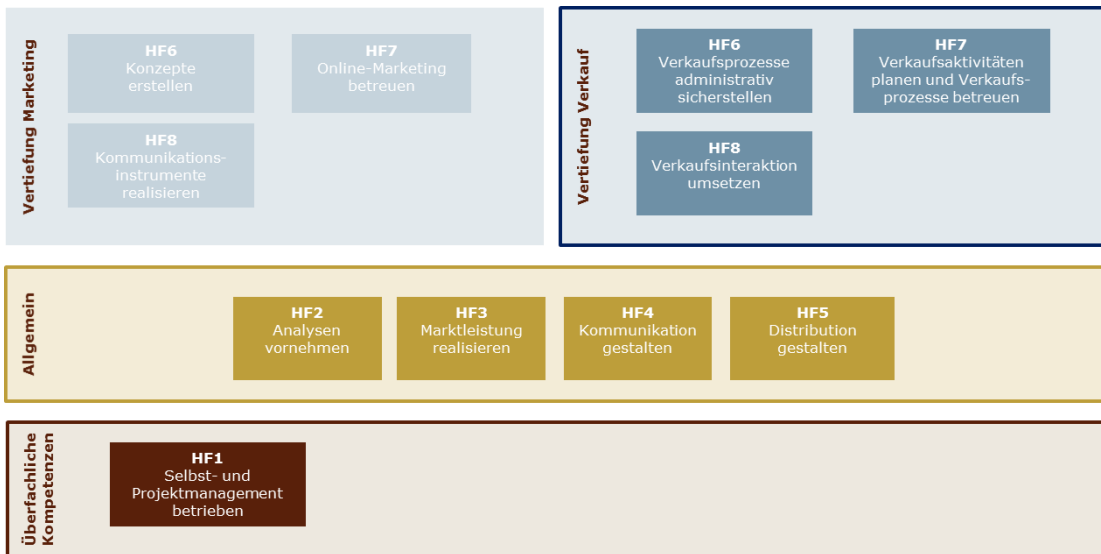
Vertiefung Marketing

HF6
Konzepte erstellen

HF7
Online-Marketing betreuen

HF8
Kommunikationsinstrumente realisieren

Vertiefung Verkauf

HF6
Verkaufsprozesse administrativ sicherstellen

HF7
Verkaufsaktivitäten planen und Verkaufsprozesse betreuen

HF8
Verkaufsinteraktion umsetzen

Allgemein

HF2
Analysen vornehmen

HF3
Marktleistung realisieren

HF4
Kommunikation gestalten

HF5
Distribution gestalten

Überfachliche Kompetenzen

HF1
Selbst- und Projektmanagement betrieben